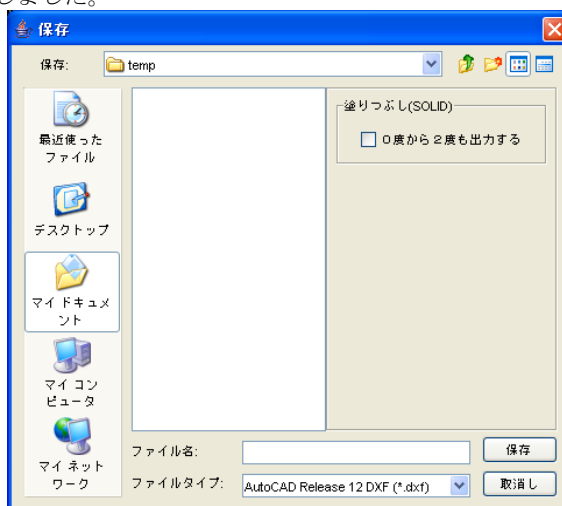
しました。

保存

保存: temp

最近使ったファイル

デスクトップ

マイドキュメント

マイコンピュータ

マイネットワーク

塗りつぶし(SOLID)

0度から2度も出力する

ファイル名:

ファイルタイプ: AutoCAD Release 12 DXF (*.dxf)

保存

取消し